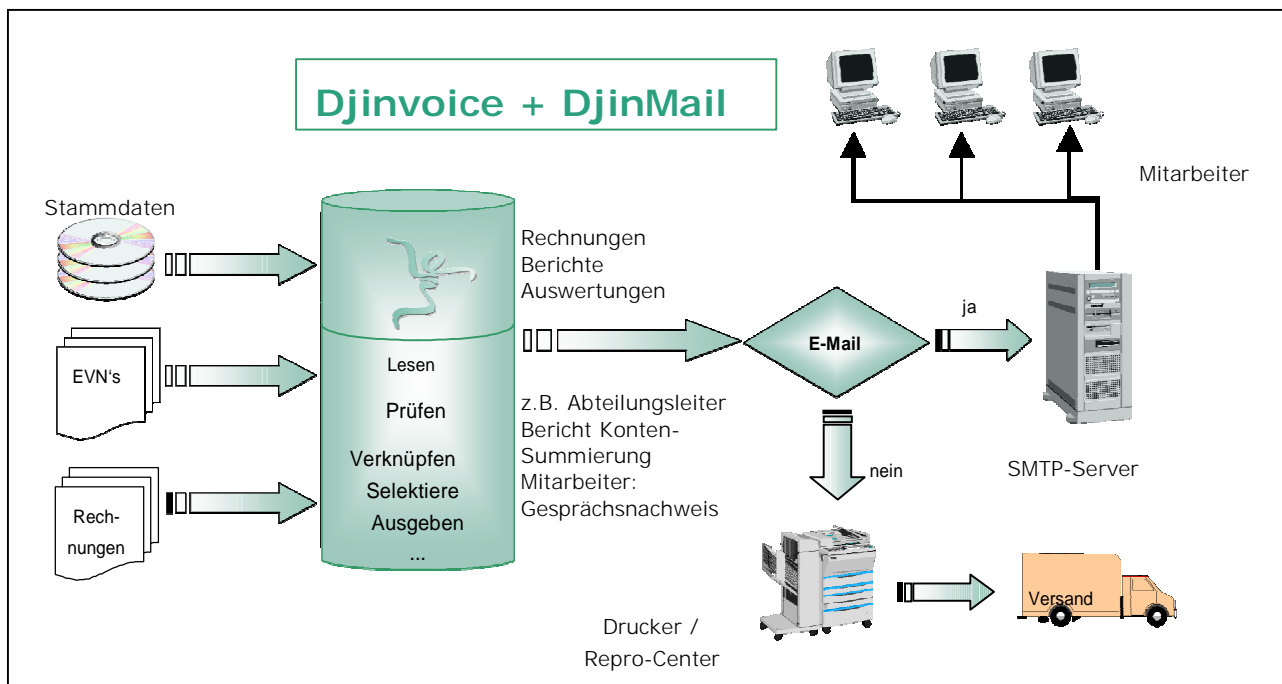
Djinvoice + DjinMail

Mitarbeiter

Stammdaten

EVN's

Rech-
nungen

Lesen

Prüfen

Verknüpfen
Selektiere
Ausgeben
...

Rechnungen
Berichte
Auswertungen

z.B. Abteilungsleiter
Bericht Konten-
Summierung
Mitarbeiter:
Gesprächsnachweis

E-Mail

ja

nein

SMTP-Server

Drucker /
Repro-Center

Versand